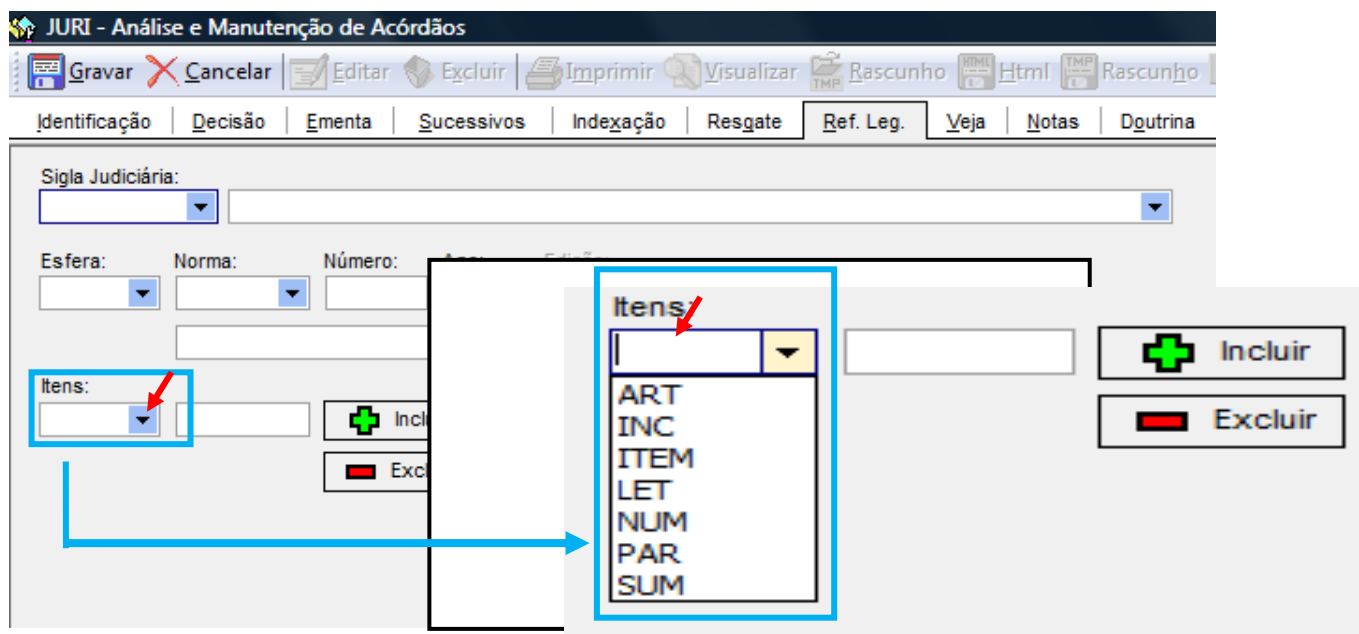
JURI - Análise e Manutenção de Acórdãos

Gravar Cancelar Editar Excluir Imprimir Visualizar Rascunho Html Rascunho

Identificação | Decisão | Ementa | Sucessivos | Indexação | Resgate | Ref. Leg. | Veja | Notas | Doutrina

Sigla Judiciária:

Esfera: Norma: Número: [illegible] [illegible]

Itens:

Inclu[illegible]

Exc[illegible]

Itens:

ART
INC
ITEM
LET
NUM
PAR
SUM

Incluir

Excluir